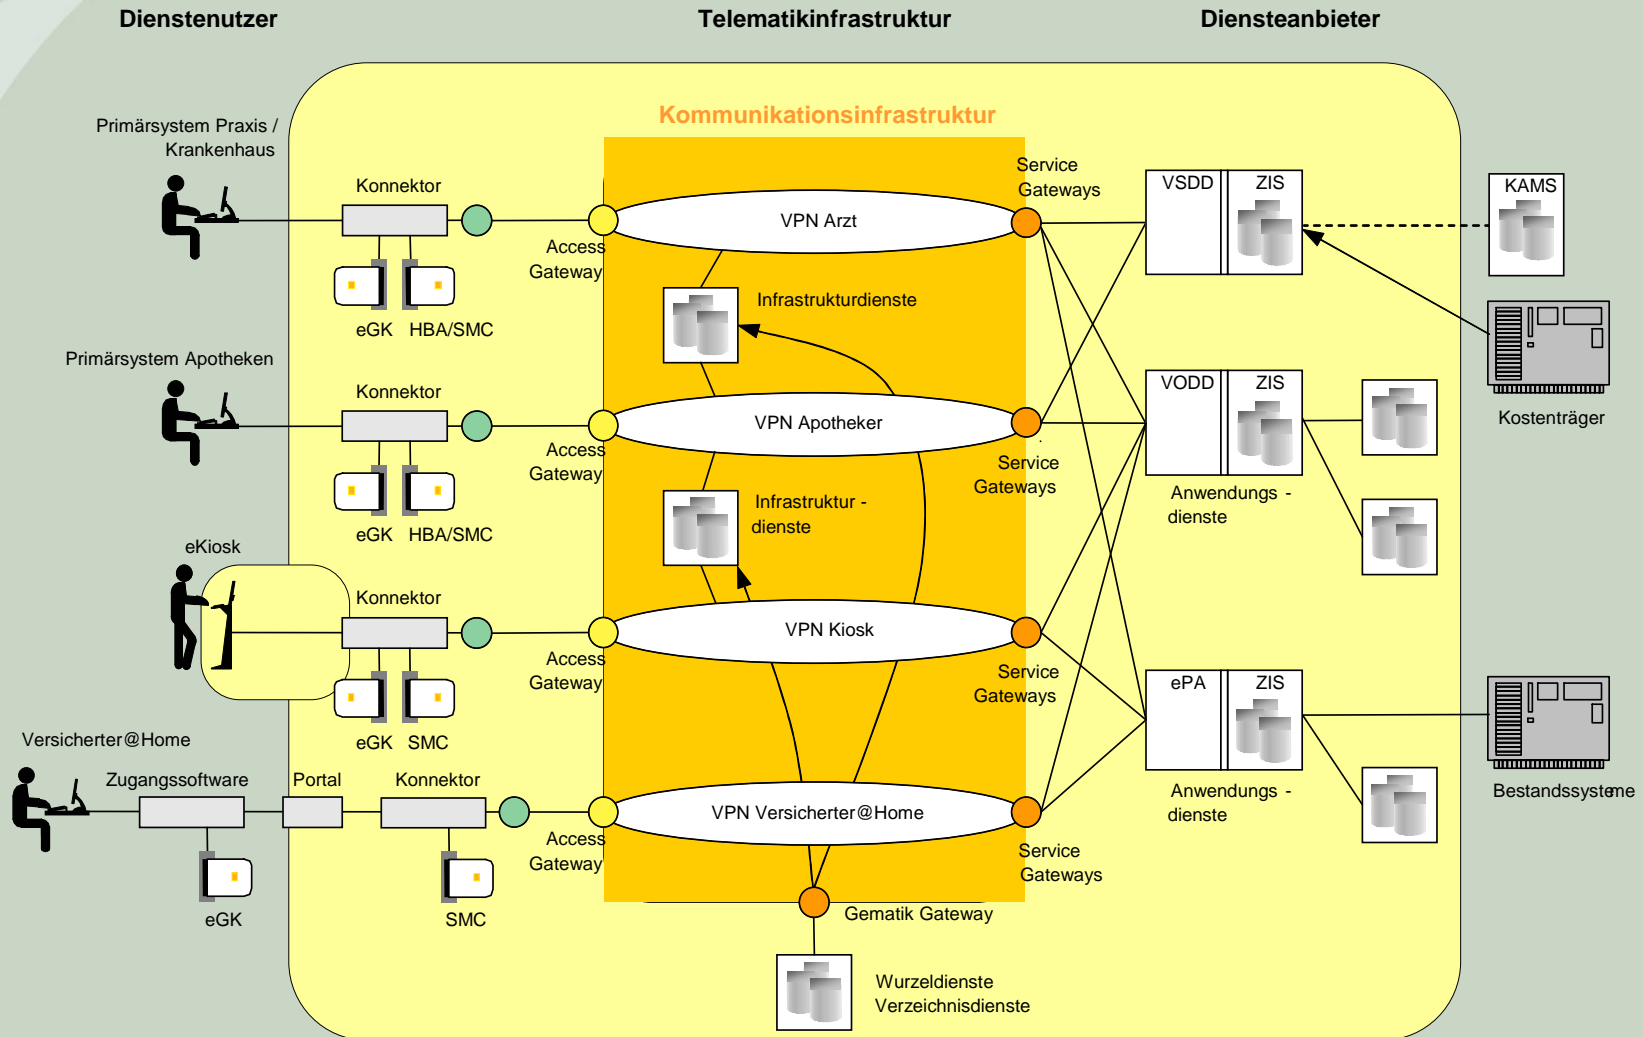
Dienstenutzer

Telematikinfrastruktur

Diensteanbieter

Kommunikationsinfrastruktur

Primärsystem Praxis / Krankenhaus

Konnektor

eGK HBA/SMC

Access Gateway

VPN Arzt

Service Gateways

VSDD ZIS

KAMS

Infrastrukturdienste

Primärsystem Apotheken

Konnektor

eGK HBA/SMC

Access Gateway

VPN Apotheker

Service Gateways

VODD ZIS

Kostenträger

Anwendungs - dienste

Infrastruktur - dienste

eKiosk

Konnektor

eGK SMC

Access Gateway

VPN Kiosk

Service Gateways

ePA ZIS

Anwendungs - dienste

Bestandssysteme

Versicherter@Home

Zugangssoftware

Portal

Konnektor

eGK

SMC

Access Gateway

VPN Versicherter@Home

Service Gateways

Gematik Gateway

Wurzeldienste Verzeichnisdienste